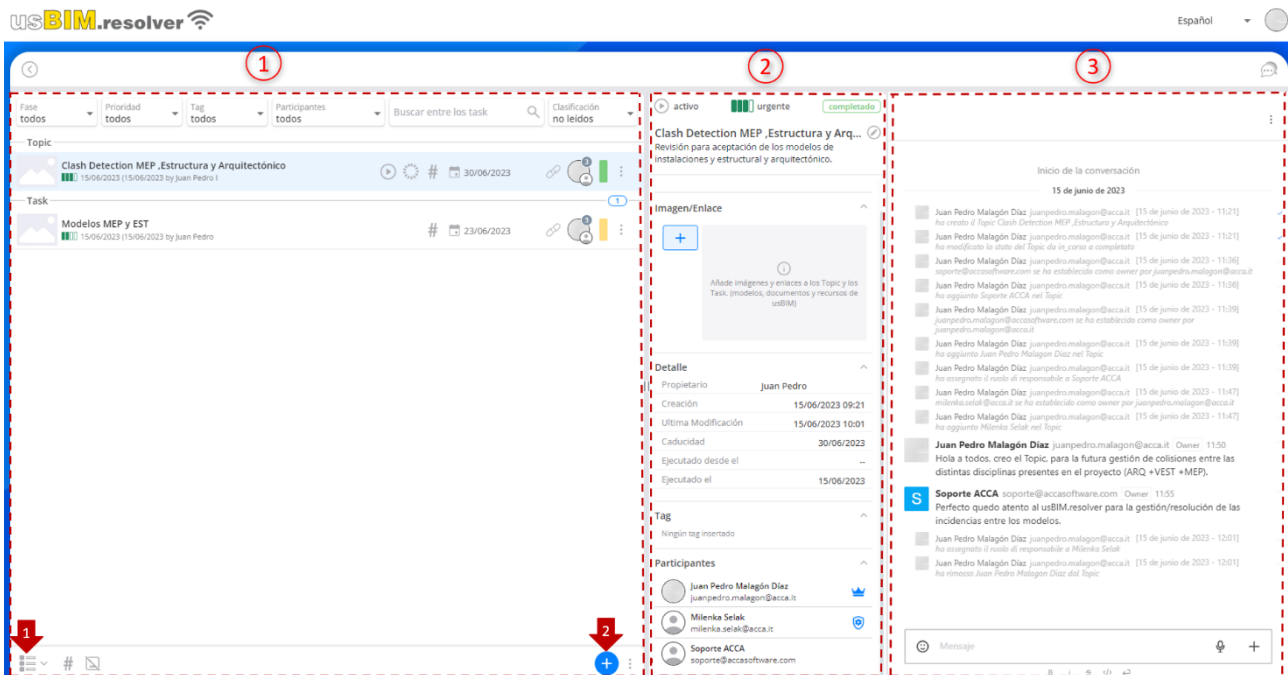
usBIM.resolver

Español

1

2

3

Fase todos | Prioridad todos | Tag todos | Participantes todos | Buscar entre los task | Clasificación no leídos

Topic

Clash Detection MEP ,Estructura y Arquitectónico
15/06/2023 (15/06/2023 by Juan Pedro I
# 30/06/2023

Task
1

Modelos MEP y EST
15/06/2023 (15/06/2023 by Juan Pedro
# 23/06/2023

1

2

#

activo urgente completado

Clash Detection MEP ,Estructura y Arq...
Revisión para aceptación de los modelos de instalaciones y estructural y arquitectónico.

Imagen/Enlace

+

Añade imágenes y enlaces a los Topic y los Task. (modelos, documentos y recursos de usBIM)

Detalle

| | |
|---|---|
| Propietario | Juan Pedro |
| Creación | 15/06/2023 09:21 |
| Ultima Modificación | 15/06/2023 10:01 |
| Caducidad | 30/06/2023 |
| Ejecutado desde el | -- |
| Ejecutado el | 15/06/2023 |

Tag

Ningún tag insertado

Participantes

Juan Pedro Malagón Díaz
juanpedro.malagon@acca.it

Milenka Selak
milenka.selak@acca.it

Soporte ACCA
soporte@accasoftware.com

Inicio de la conversación

15 de junio de 2023

Juan Pedro Malagón Díaz juanpedro.malagon@acca.it [15 de junio de 2023 - 11:21]
ha creato il Topic Clash Detection MEP ,Estructura y Arquitectónico

Juan Pedro Malagón Díaz juanpedro.malagon@acca.it [15 de junio de 2023 - 11:21]
ha modificato lo stato del Topic da in_corso a completato

Juan Pedro Malagón Díaz juanpedro.malagon@acca.it [15 de junio de 2023 - 11:36]
soporte@accasoftware.com se ha establecido como owner por juanpedro.malagon@acca.it

Juan Pedro Malagón Díaz juanpedro.malagon@acca.it [15 de junio de 2023 - 11:36]
ha aggiunto Soporte ACCA nel Topic

Juan Pedro Malagón Díaz juanpedro.malagon@acca.it [15 de junio de 2023 - 11:39]
juanpedro.malagon@accasoftware.com se ha establecido como owner por juanpedro.malagon@acca.it

Juan Pedro Malagón Díaz juanpedro.malagon@acca.it [15 de junio de 2023 - 11:39]
ha aggiunto Juan Pedro Malagon Diaz nel Topic

Juan Pedro Malagón Díaz juanpedro.malagon@acca.it [15 de junio de 2023 - 11:39]
ha assegnato il ruolo di responsabile a Soporte ACCA

Juan Pedro Malagón Díaz juanpedro.malagon@acca.it [15 de junio de 2023 - 11:47]
milenka.selak@acca.it se ha establecido como owner por juanpedro.malagon@acca.it

Juan Pedro Malagón Díaz juanpedro.malagon@acca.it [15 de junio de 2023 - 11:47]
ha aggiunto Milenka Selak nel Topic

Juan Pedro Malagón Díaz juanpedro.malagon@acca.it Owner 11:50
Hola a todos. creo el Topic. para la futura gestión de colisiones entre las distintas disciplinas presentes en el proyecto (ARQ +VEST +MEP).

Soporte ACCA soporte@accasoftware.com Owner 11:55
Perfecto quedo atento al usBIM.resolver para la gestión/resolución de las incidencias entre los modelos.

Juan Pedro Malagón Díaz juanpedro.malagon@acca.it [15 de junio de 2023 - 12:01]
ha assegnato il ruolo di responsabile a Milenka Selak

Juan Pedro Malagón Díaz juanpedro.malagon@acca.it [15 de junio de 2023 - 12:01]
ha rimosso Juan Pedro Malagon Diaz dal Topic

Mensaje